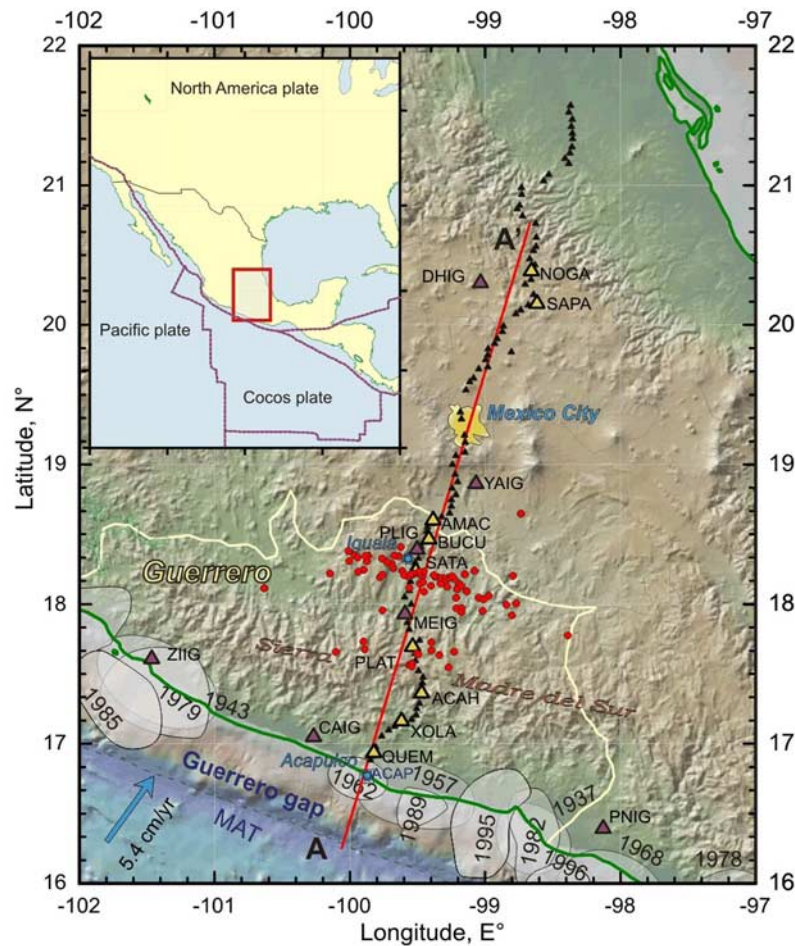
-102 -101 -100 -99 -98 -97

22 21 20 19 18 17 16

22 21 20 19 18 17 16

North America plate

Pacific plate

Cocos plate

A'

DHIG

NOGA

SAPA

Mexico City

YAIG

AMAC

PLIG

BUCU

Iguala

SATA

Guerrero

MEIG

ZIIG

Sierra

PLAT

Madre del Sur

ACAH

1985

1979

1943

CAIG

XOLA

QUEM

Acapulco

ACAP

1962

1957

Guerrero gap

1989

1937

5.4 cm/yr

MAT

1995

1982

PNIG

A

1996

1968

1978

Latitude, N°

Longitude, E°

-102 -101 -100 -99 -98 -97